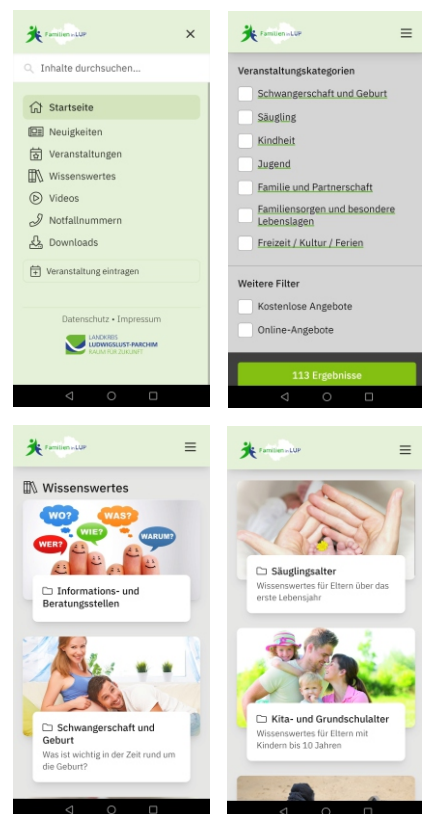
Familien in LUP

Inhalte durchsuchen...

Startseite
Neuigkeiten
Veranstaltungen
Wissenswertes
Videos
Notfallnummern
Downloads

Veranstaltung eintragen

Datenschutz • Impressum

LANDKREIS LUDWIGSLUST-PARCHIM RAUM FÜR ZUKUNFT

Familien in LUP

Veranstaltungskategorien

Schwangerschaft und Geburt
Säugling
Kindheit
Jugend
Familie und Partnerschaft
Familiensorgen und besondere Lebenslagen
Freizeit / Kultur / Ferien

Weitere Filter

Kostenlose Angebote
Online-Angebote

113 Ergebnisse

Familien in LUP

Wissenswertes

WO? WAS? WIE? WER? WARUM?

Informations- und Beratungsstellen

Schwangerschaft und Geburt
Was ist wichtig in der Zeit rund um die Geburt?

Familien in LUP

Säuglingsalter
Wissenswertes für Eltern über das erste Lebensjahr

Kita- und Grundschulalter
Wissenswertes für Eltern mit Kindern bis 10 Jahren